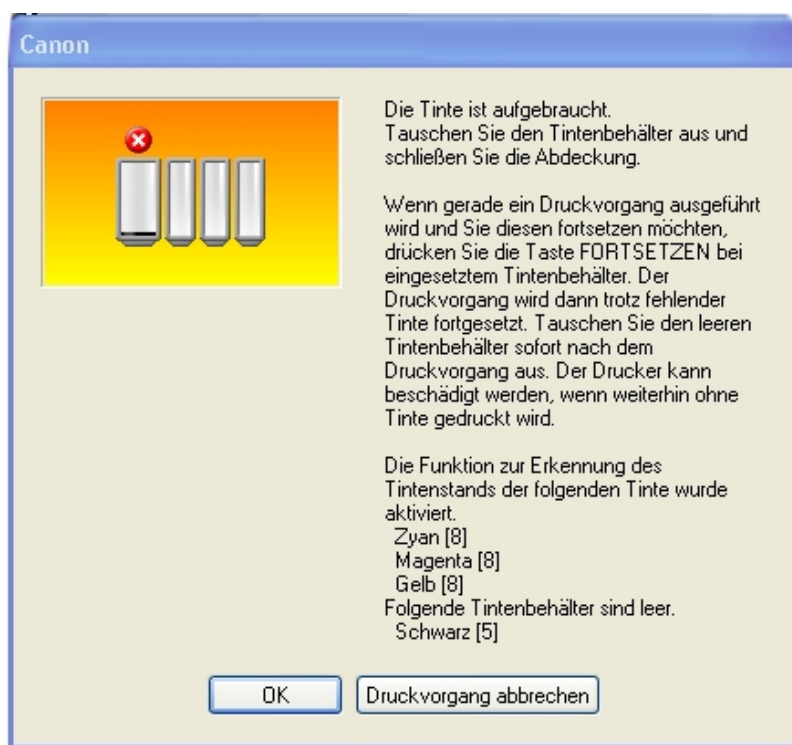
Canon

Die Tinte ist aufgebraucht.
Tauschen Sie den Tintenbehälter aus und schließen Sie die Abdeckung.

Wenn gerade ein Druckvorgang ausgeführt wird und Sie diesen fortsetzen möchten, drücken Sie die Taste FORTSETZEN bei eingesetztem Tintenbehälter. Der Druckvorgang wird dann trotz fehlender Tinte fortgesetzt. Tauschen Sie den leeren Tintenbehälter sofort nach dem Druckvorgang aus. Der Drucker kann beschädigt werden, wenn weiterhin ohne Tinte gedruckt wird.

Die Funktion zur Erkennung des Tintenstands der folgenden Tinte wurde aktiviert.
Zyan [8]
Magenta [8]
Gelb [8]
Folgende Tintenbehälter sind leer.
Schwarz [5]

OK
Druckvorgang abbrechen